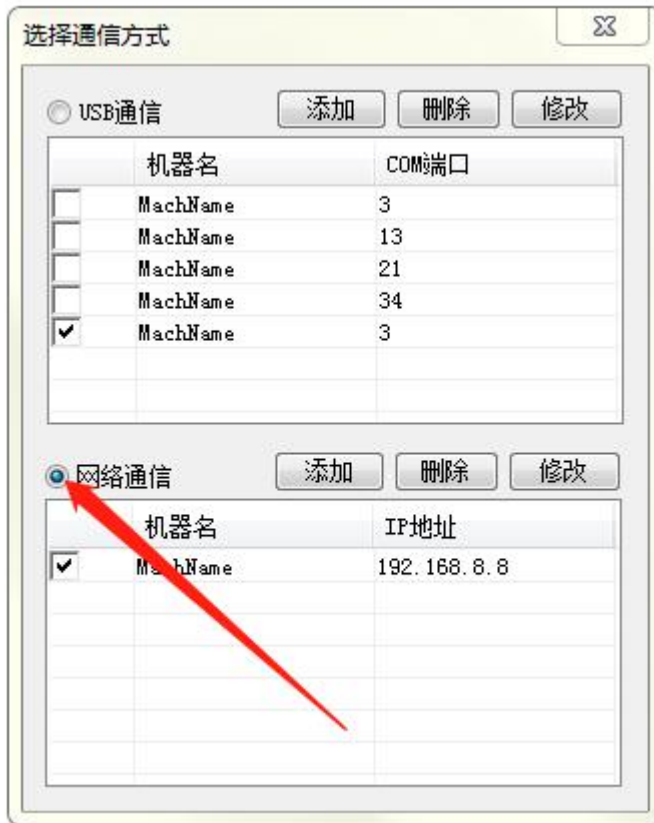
选择通信方式

USB通信 添加 删除 修改

| | 机器名 | COM端口 |
|---|---|---|
| ☐ | MachName | 3 |
| ☐ | MachName | 13 |
| ☐ | MachName | 21 |
| ☐ | MachName | 34 |
| ☑ | MachName | 3 |

网络通信 添加 删除 修改

| | 机器名 | IP地址 |
|---|---|---|
| ☑ | M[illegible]hName | 192.168.8.8 |